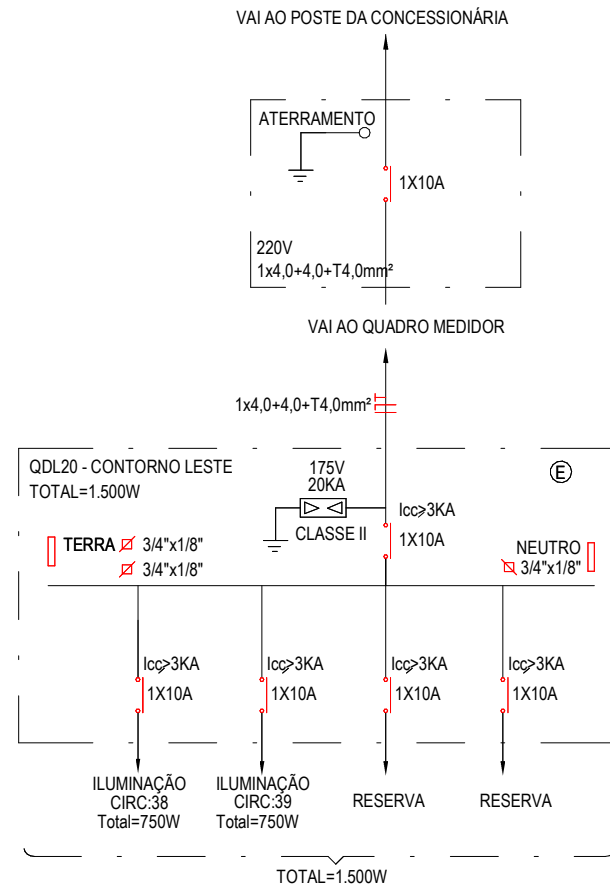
VAI AO POSTE DA CONCESSIONÁRIA

ATERRAMENTO

1X10A

220V
1x4,0+4,0+T4,0mm²

VAI AO QUADRO MEDIDOR

1x4,0+4,0+T4,0mm²

QDL20 - CONTORNO LESTE
TOTAL=1.500W

E

175V
20KA

CLASSE II

Icc>3KA
1X10A

TERRA 3/4"x1/8"
3/4"x1/8"

NEUTRO
3/4"x1/8"

Icc>3KA
1X10A

Icc>3KA
1X10A

Icc>3KA
1X10A

Icc>3KA
1X10A

ILUMINAÇÃO
CIRC:38
Total=750W

ILUMINAÇÃO
CIRC:39
Total=750W

RESERVA

RESERVA

TOTAL=1.500W